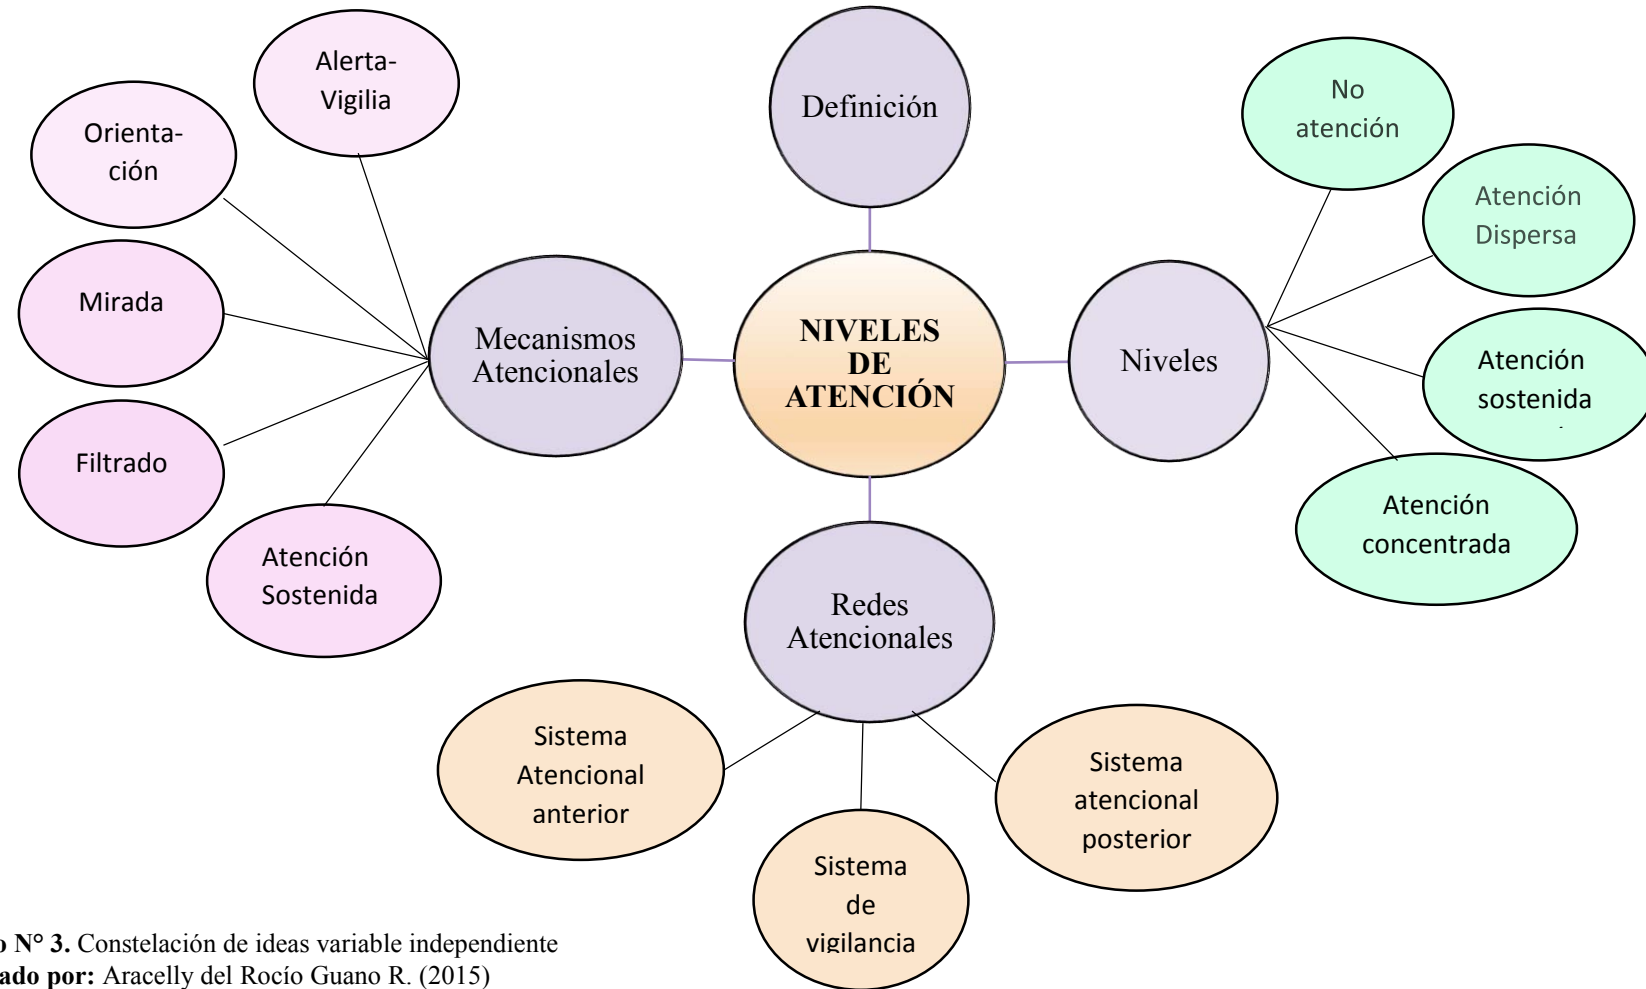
Alerta-Vigilia

Orienta-ción

Mirada

Filtrado

Atención Sostenida

Mecanismos Atencionales

Definición

NIVELES DE ATENCIÓN

Niveles

No atención

Atención Dispersa

Atención sostenida

Atención concentrada

Redes Atencionales

Sistema Atencional anterior

Sistema de vigilancia

Sistema atencional posterior

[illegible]o N° 3. Constelación de ideas variable independiente
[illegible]ado por: Aracelly del Rocío Guano R. (2015)